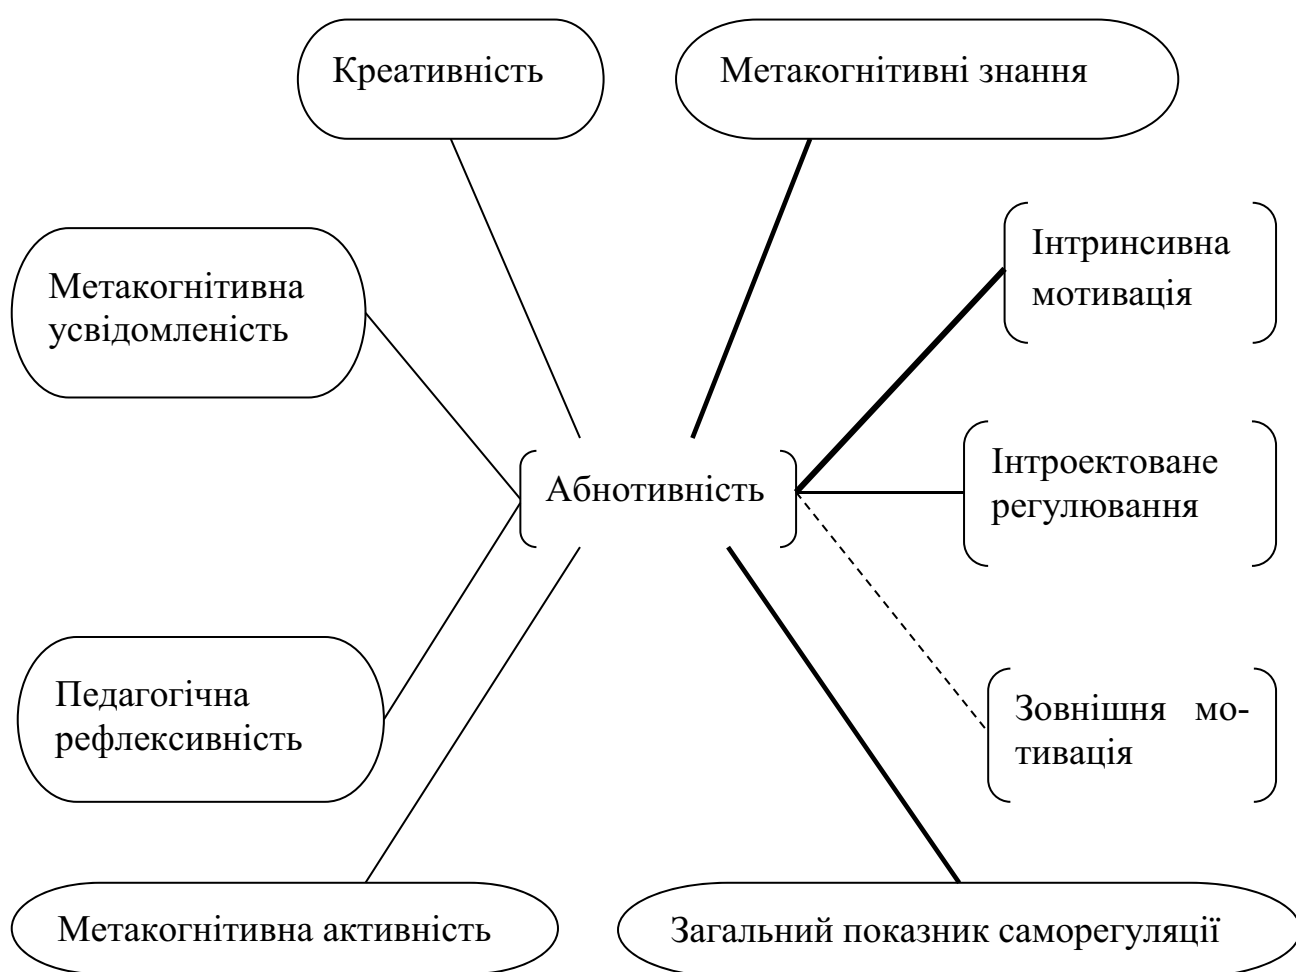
Креативність

Метакогнітивні знання

Метакогнітивна усвідомленість

Інтринсивна мотивація

Абнотивність

Інтроектоване регулювання

Педагогічна рефлексивність

Зовнішня мотивація

Метакогнітивна активність

Загальний показник саморегуляції